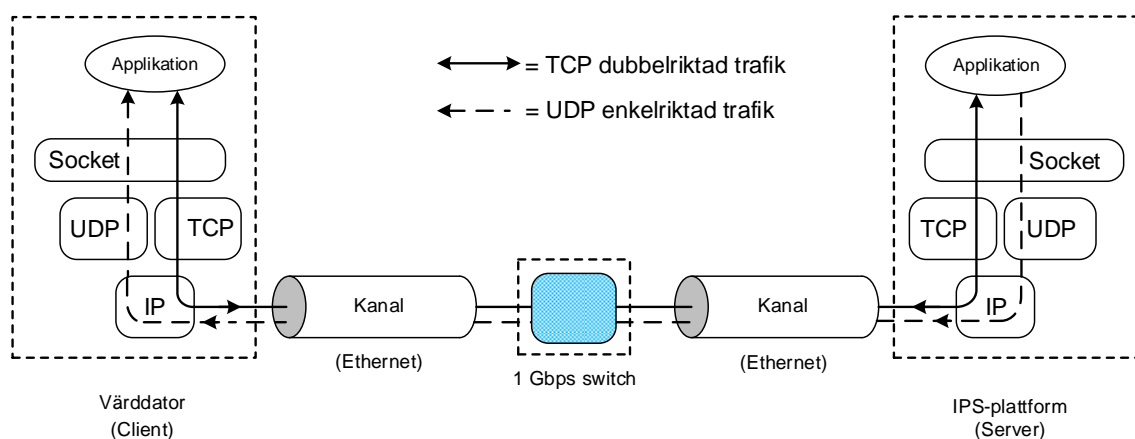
Applikation

= TCP dubbelriktad trafik

= UDP enkelriktad trafik

Applikation

Socket

UDP

TCP

IP

Kanal

(Ethernet)

1 Gbps switch

Kanal

(Ethernet)

Socket

TCP

UDP

IP

Värddator
(Client)

IPS-plattform
(Server)